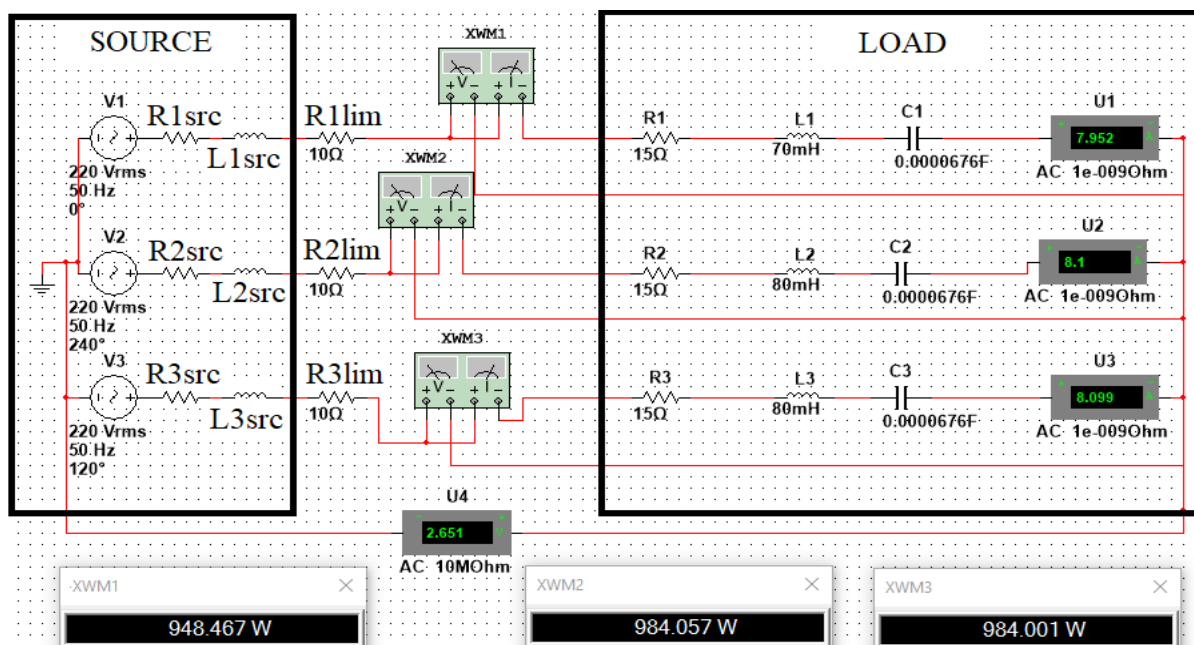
SOURCE

V1
R1src
L1src
220 Vrms
50 Hz
0°

V2
R2src
L2src
220 Vrms
50 Hz
240°

V3
R3src
L3src
220 Vrms
50 Hz
120°

R1lim
10Ω
R2lim
10Ω
R3lim
10Ω

XWM1
+ V − + I −
XWM2
+ V − + I −
XWM3
+ V − + I −

LOAD

R1
15Ω
L1
70mH
C1
0.0000676F
U1
7.952
AC 1e-009Ohm

R2
15Ω
L2
80mH
C2
0.0000676F
U2
8.1
AC 1e-009Ohm

R3
15Ω
L3
80mH
C3
0.0000676F
U3
8.099
AC 1e-009Ohm

U4
2.651
AC 10MOhm

XWM1 ×
948.467 W

XWM2 ×
984.057 W

XWM3 ×
984.001 W